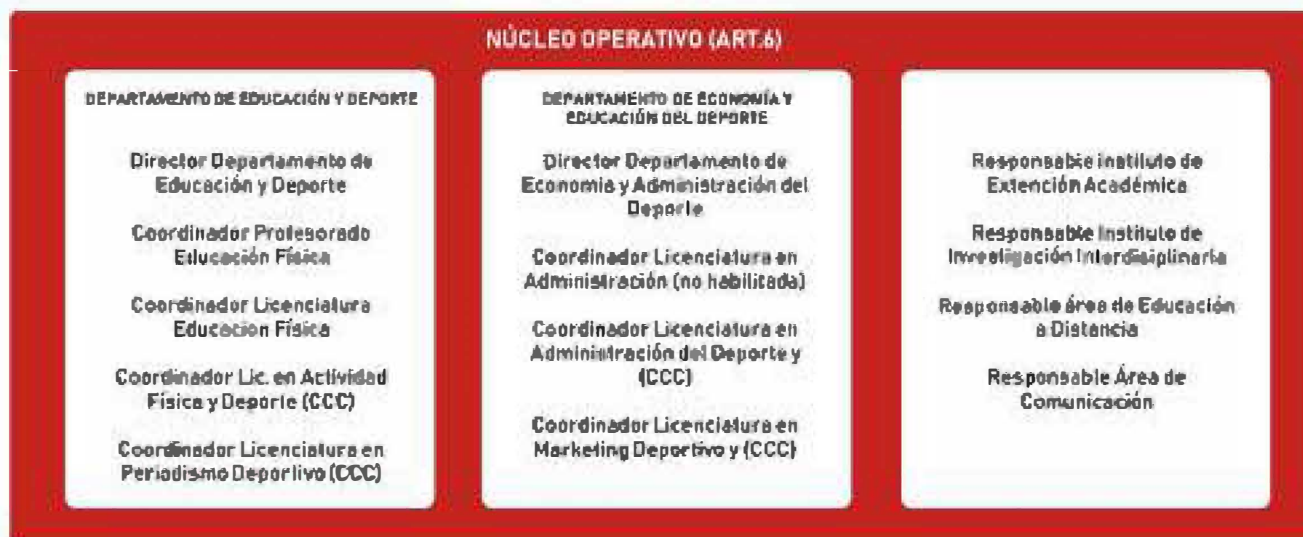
NÚCLEO OPERATIVO (ART.6)

DEPARTAMENTO DE EDUCACIÓN Y DEPORTE

Director Departamento de Educación y Deporte

Coordinador Profesorado Educación Física

Coordinador Licenciatura Educacion Física

Coordinador Lic. en Actividad Física y Deporte (CCC)

Coordinador Licenciatura en Periodismo Deportivo (CCC)

DEPARTAMENTO DE ECONOMÍA Y EDUCACIÓN DEL DEPORTE

Director Departamento de Economía y Administración del Deporte

Coordinador Licenciatura en Administración (no habilitada)

Coordinador Licenciatura en Administración del Deporte y (CCC)

Coordinador Licenciatura en Marketing Deportivo y (CCC)

Responsable instituto de Extención Académica

Responsable Instituto de Investigación Interdisiplinaria

Responsable área de Educación a Distancia

Responsable Área de Comunicación